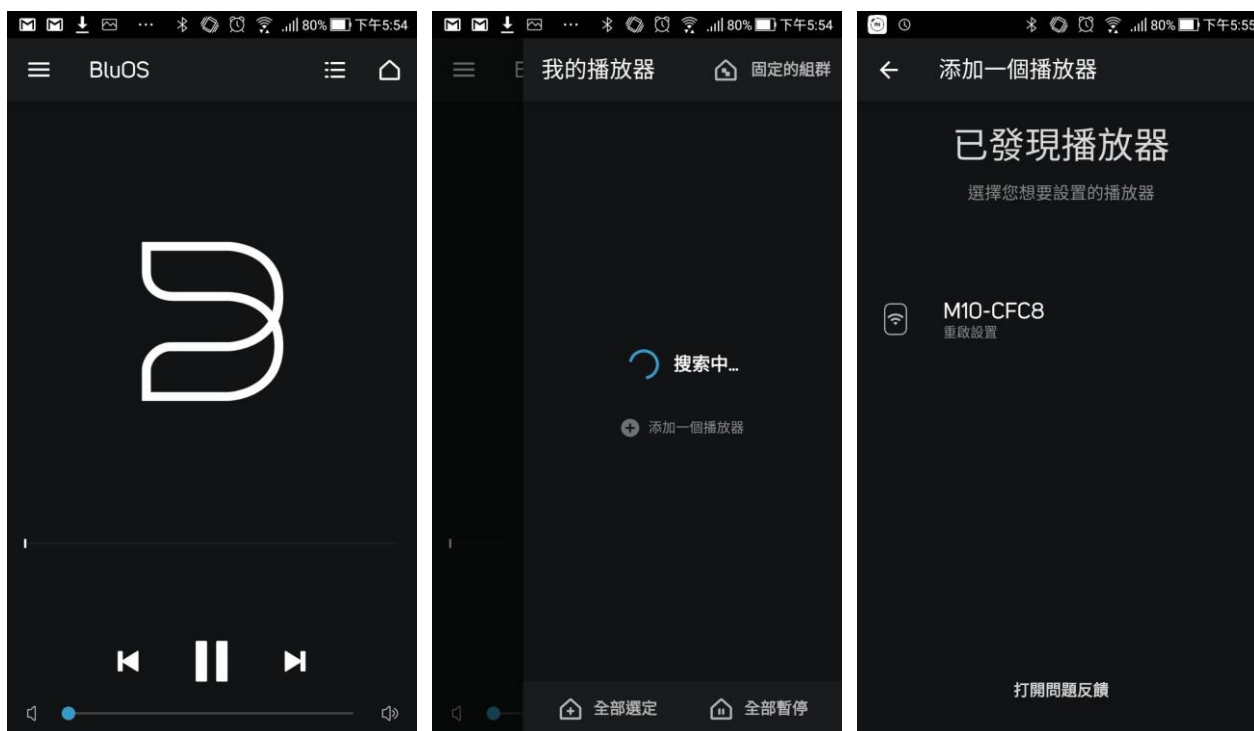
80% 下午5:54

BluOS

80% 下午5:54

我的播放器

固定的組群

搜索中...

添加一個播放器

全部選定

全部暫停

80% 下午5:55

添加一個播放器

已發現播放器

選擇您想要設置的播放器

M10-CFC8
重啟設置

打開問題反饋